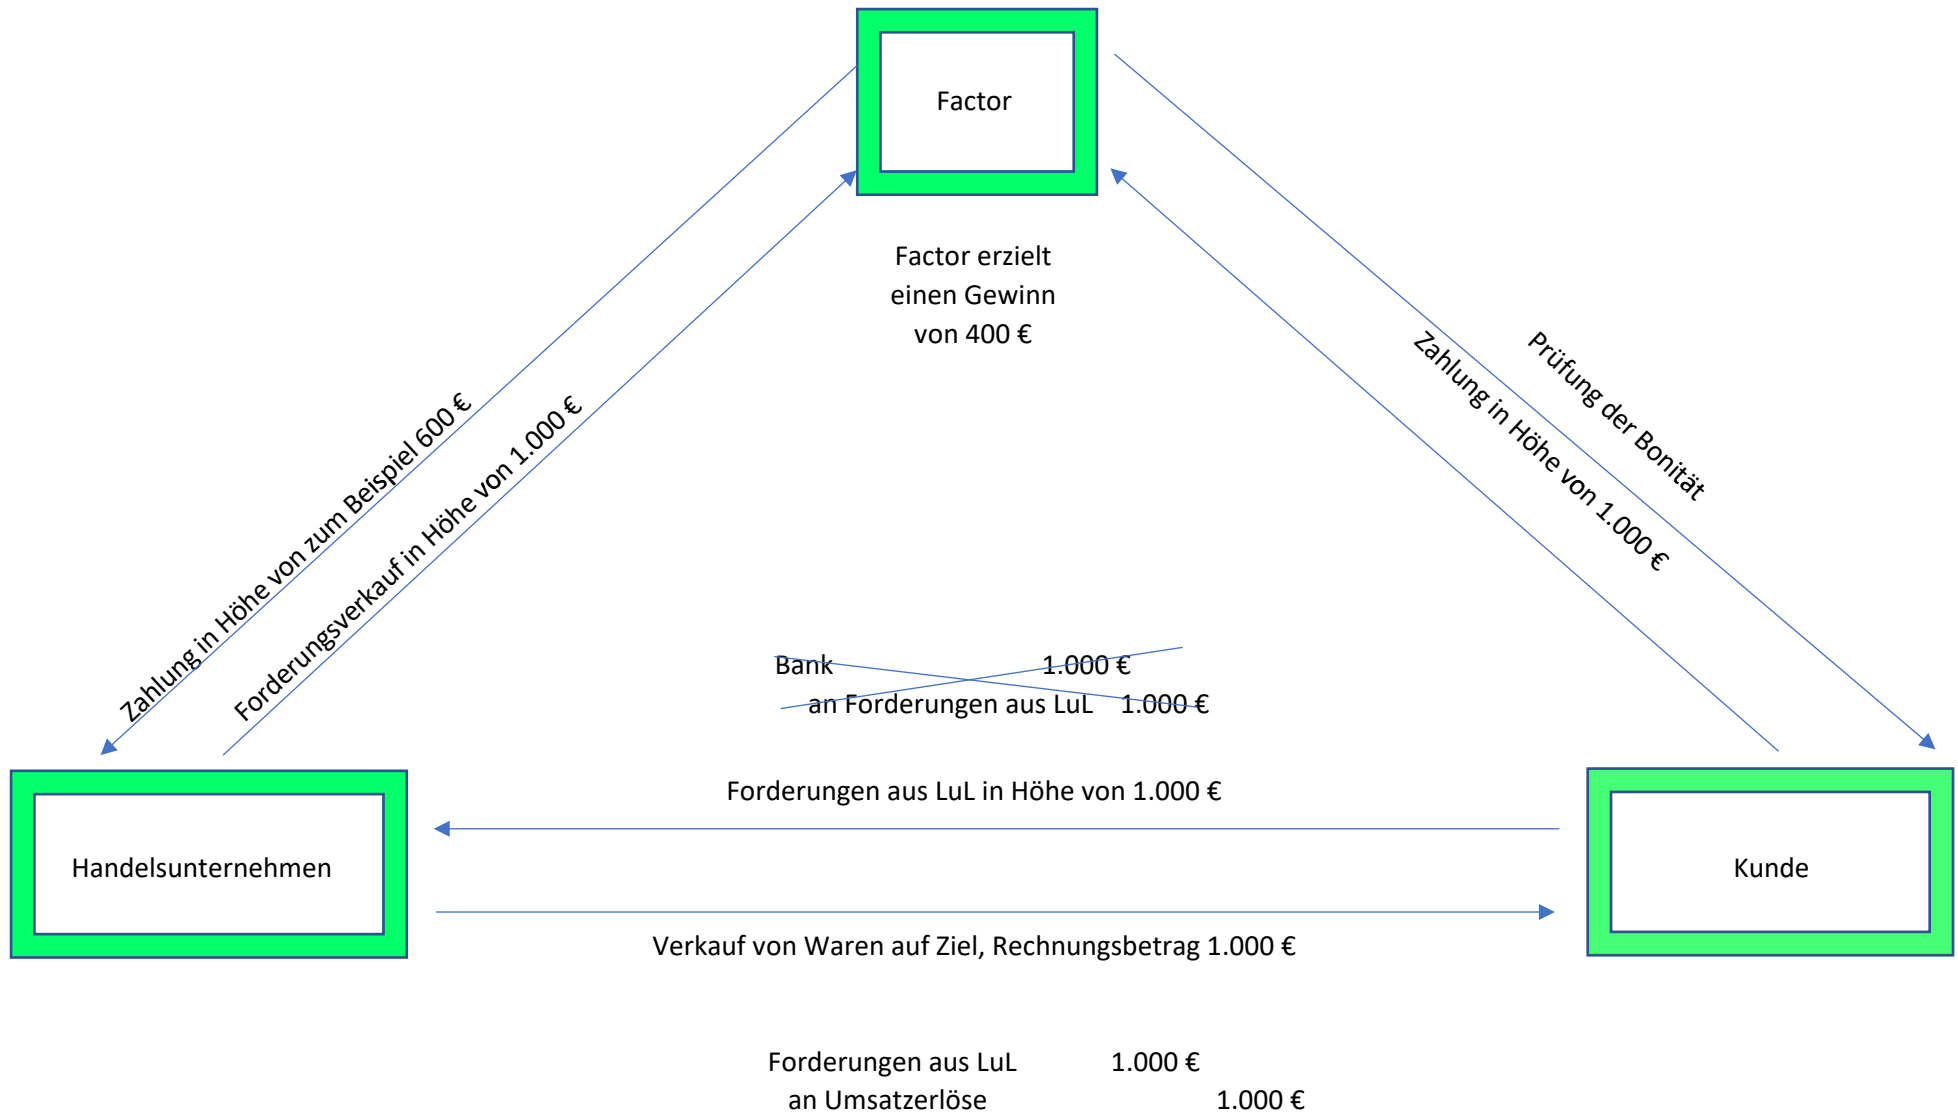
Factor

Factor erzielt einen Gewinn von 400 €

Zahlung in Höhe von zum Beispiel 600 €

Forderungsverkauf in Höhe von 1.000 €

Prüfung der Bonität

Zahlung in Höhe von 1.000 €

Bank 1.000 €
an Forderungen aus LuL 1.000 €

Forderungen aus LuL in Höhe von 1.000 €

Handelsunternehmen

Kunde

Verkauf von Waren auf Ziel, Rechnungsbetrag 1.000 €

Forderungen aus LuL 1.000 €
an Umsatzerlöse 1.000 €